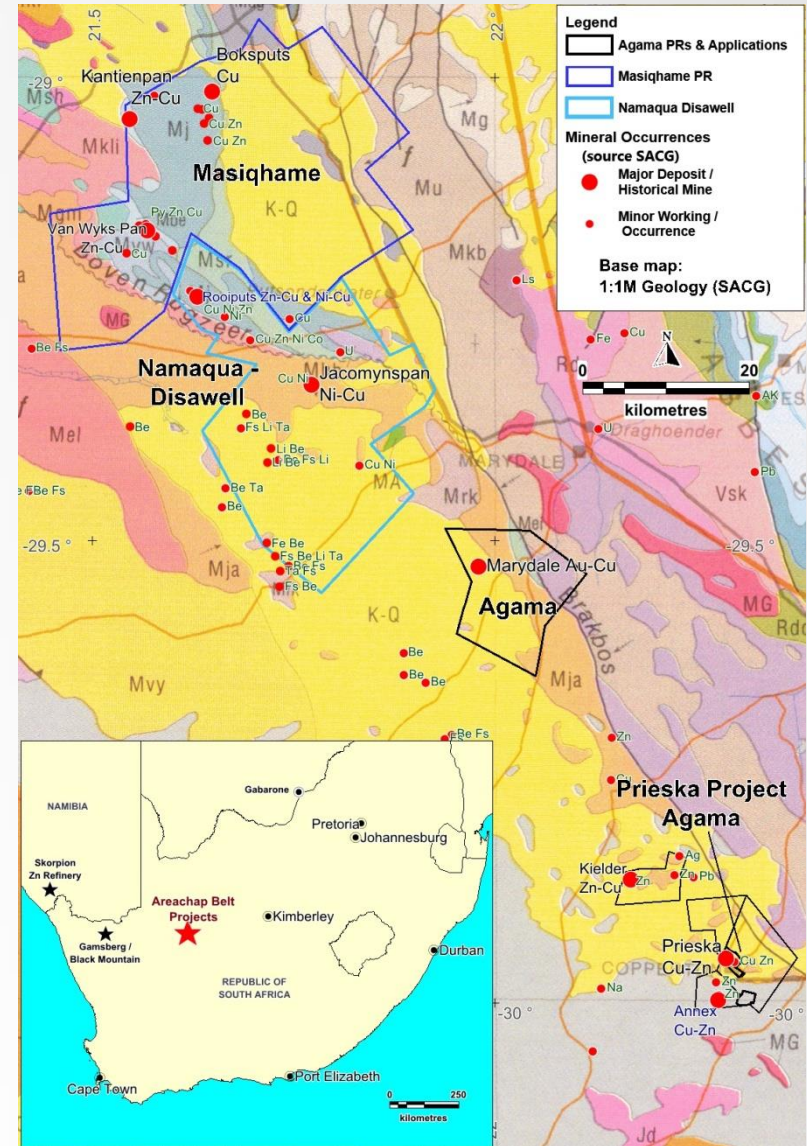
21.5
22°
-29°
Legend
Agama PRs & Applications
Masiqhame PR
Namaqua Disawell
Mineral Occurrences (source SACG)
Major Deposit / Historical Mine
Minor Working / Occurrence
Base map:
1:1M Geology (SACG)

Boksputs Cu
Kantienpan Zn-Cu
Msh
Mj
Cu
Cu Zn
Cu Zn
Mkli
Masiqhame
Mg
Mu
K-Q
Mgm
Py Zn Cu
Mbe
Van Wyks Pan Zn-Cu
Cu
Msr
Mkb
Ls
Boven Rugzeer
Rooiputs Zn-Cu & Ni-Cu
Cu Ni Zn
Ni
Cu
MG
Be Fs
Cu Zn Ni Co
Fe
Cu
N
Namaqua - Disawell
U
Jacomynspan Ni-Cu
Cu Ni
Rd
0
20
kilometres
AK
Mel
Be
Be
Fs Li Ta
Li Be
Li Be Fs Li
Draghoender
U
MARYDALE
Cu Ni
MA
Pb
Vsk
Fe Be Fs
Be Ta
Be
Mrk
Mel
-29.5°
+
Fe Be
Fs Be Li Ta
Ta Fs
Fs Be
Mja
Marydale Au-Cu
-29.5°
Agama
Brakbos
MG
K-Q
Rdo
Be
Be
Be
Mvy
Mja
Be Fs
Zn
Cu
Prieska Project Agama
NAMIBIA
Gabarone
Pretoria
Johannesburg
Skorpion Zn Refinery
Areachap Belt Projects
Kimberley
Gamsberg / Black Mountain
Durban
REPUBLIC OF SOUTH AFRICA
Cape Town
Port Elizabeth
0
250
kilometres
Kielder Zn-Cu
Ag
Zn
Zn
Pb
Prieska Cu-Zn
Cu Zn
COPP
Zn
Zn
Na
Annex Cu-Zn
-30°
-30°
MG
Jd